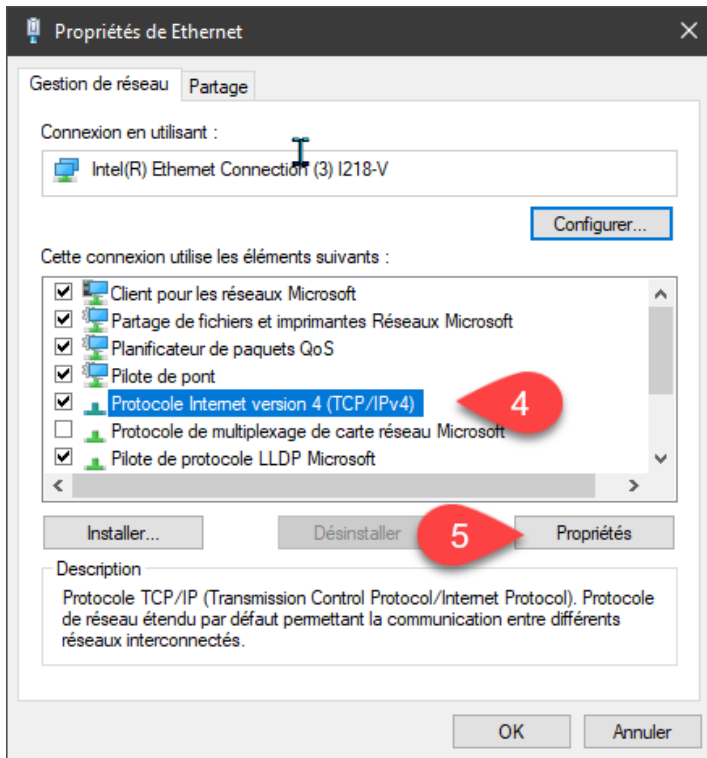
Propriétés de Ethernet

Gestion de réseau | Partage

Connexion en utilisant :

Intel(R) Ethernet Connection (3) I218-V

Configurer...

Cette connexion utilise les éléments suivants :

Client pour les réseaux Microsoft
Partage de fichiers et imprimantes Réseaux Microsoft
Planificateur de paquets QoS
Pilote de pont
Protocole Internet version 4 (TCP/IPv4)
Protocole de multiplexage de carte réseau Microsoft
Pilote de protocole LLDP Microsoft

4

Installer... | Désinstaller | Propriétés

5

Description

Protocole TCP/IP (Transmission Control Protocol/Internet Protocol). Protocole de réseau étendu par défaut permettant la communication entre différents réseaux interconnectés.

OK | Annuler